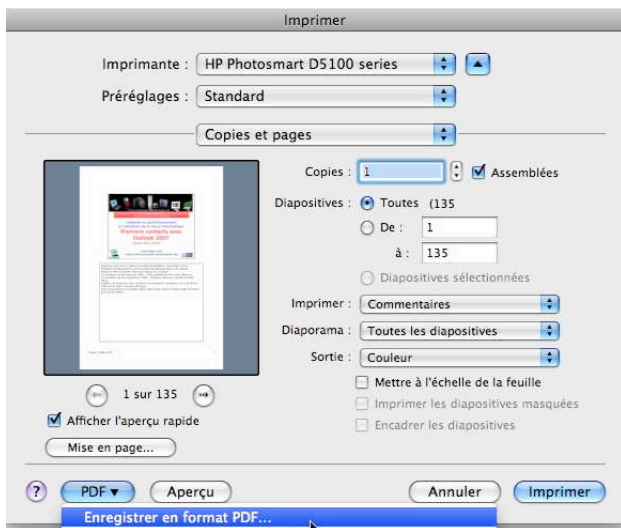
Imprimer

Imprimante : HP Photosmart D5100 series

Préréglages : Standard

Copies et pages

Copies : 1 Assemblées

Diapositives : Toutes (135

De : 1

à : 135

Diapositives sélectionnées

Imprimer : Commentaires

Diaporama : Toutes les diapositives

Sortie : Couleur

Mettre à l'échelle de la feuille

Imprimer les diapositives masquées

Encadrer les diapositives

1 sur 135

Afficher l'aperçu rapide

Mise en page...

?

PDF ▾

Aperçu

Annuler

Imprimer

Enregistrer en format PDF...